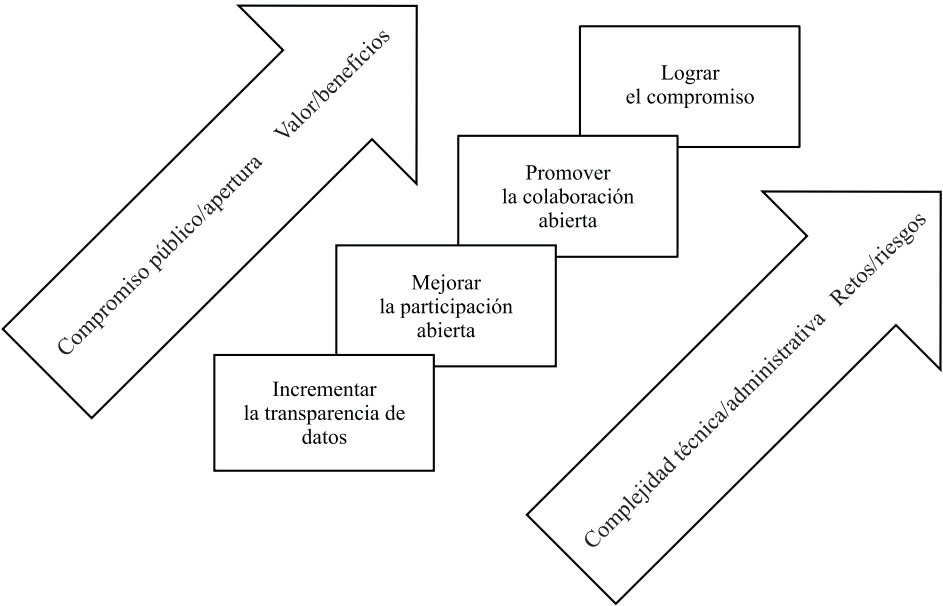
Compromiso público/apertura Valor/beneficios

Incrementar la transparencia de datos

Mejorar la participación abierta

Promover la colaboración abierta

Lograr el compromiso

Complejidad técnica/administrativa Retos/riesgos